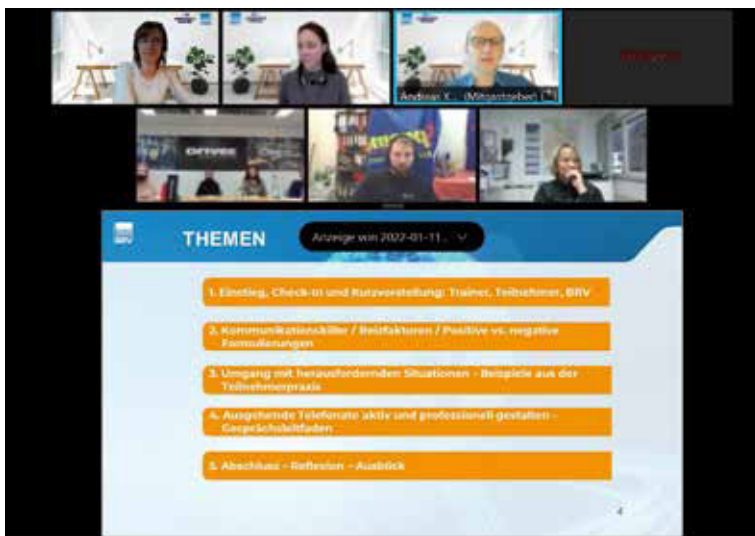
Andreas K... (Mitgastgeber)

THEMEN

Anzeige von 2022-01-11...

1. Einstieg, Check-in und Kurzvorstellung: Trainer, Teilnehmer, BRV

2. Kommunikationskiller / Beißfaktoren / Positive vs. negative Formulierungen

3. Umgang mit herausfordernden Situationen – Beispiele aus der Teilnehmerpraxis

4. Ausgehende Telefonate aktiv und professionell gestalten – Gesprächsleitfaden

5. Abschluss – Reflexion – Ausblick

4